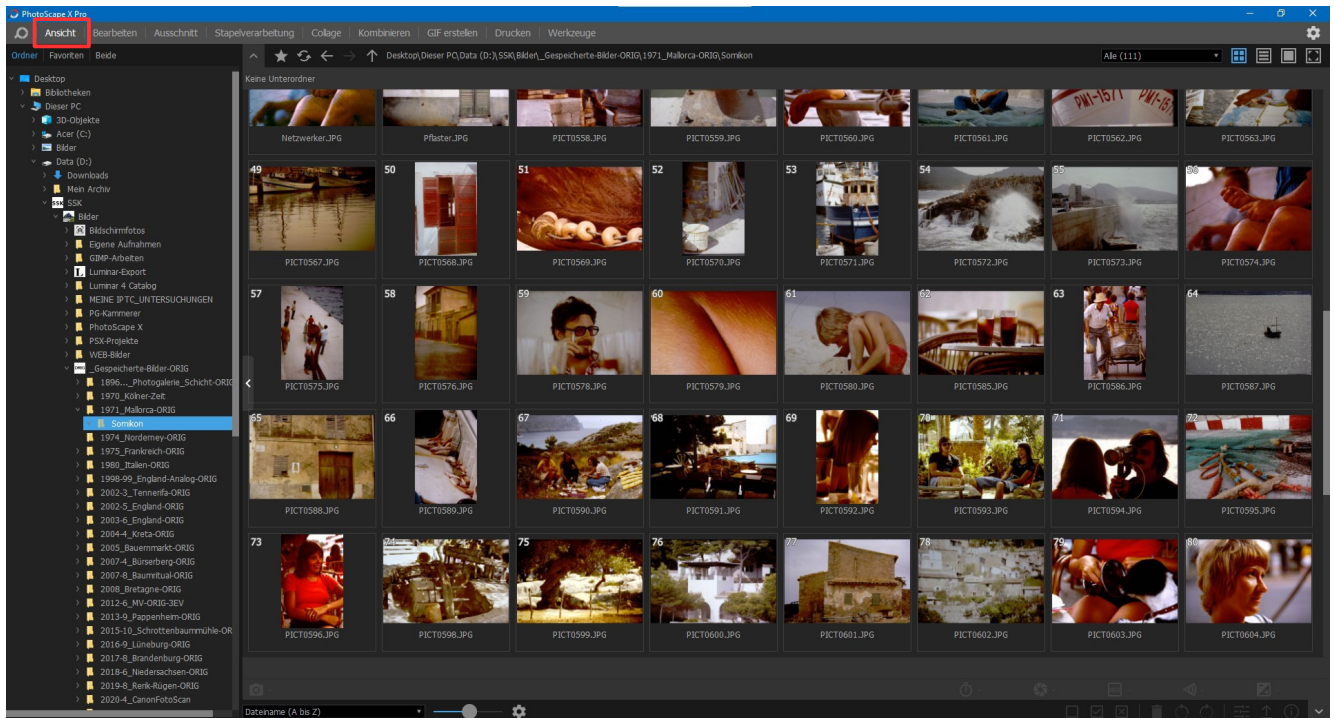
PhotoScape X Pro

Ansicht | Bearbeiten | Ausschnitt | Stapelverarbeitung | Collage | Kombinieren | GIF erstellen | Drucken | Werkzeuge

Ordner | Favoriten | Beide

Desktop\Dieser PC\Data (D:)\SSK\Bilder\_Gespeicherte-Bilder-ORIG\1971_Mallorca-ORIG\Somikon

Alle (111)

Keine Unterordner

Desktop
Bibliotheken
Dieser PC
3D-Objekte
Acer (C:)
Bilder
Data (D:)
Downloads
Mein Archiv
SSK
Bilder
Bildschirmfotos
Eigene Aufnahmen
GIMP-Arbeiten
Luminar-Export
Luminar 4 Catalog
MEINE IPTC_UNTERSUCHUNGEN
PG-Kammerer
PhotoScape X
PSX-Projekte
WEB-Bilder
_Gespeicherte-Bilder-ORIG
1896..._Photogalerie_Schicht-ORIG
1970_Kölner-Zeit
1971_Mallorca-ORIG
Somikon
1974_Norderney-ORIG
1975_Frankreich-ORIG
1980_Italien-ORIG
1998-99_England-Analog-ORIG
2002-3_Tennenfa-ORIG
2002-5_England-ORIG
2003-6_England-ORIG
2004-4_Kreta-ORIG
2005_Bauernmarkt-ORIG
2007-4_Bürserberg-ORIG
2007-8_Baumritual-ORIG
2008_Bretagne-ORIG
2012-6_MV-ORIG-3EV
2013-9_Pappenheim-ORIG
2015-10_Schrottenbaummühle-OR
2016-9_Lüneburg-ORIG
2017-8_Brandenburg-ORIG
2018-6_Niedersachsen-ORIG
2019-8_Renk-Rügen-ORIG
2020-4_CanonFotoScan

Netzwerker.JPG
Pflaster.JPG
PICT0558.JPG
PICT0559.JPG
PICT0560.JPG
PICT0561.JPG
PICT0562.JPG
PICT0563.JPG
49 PICT0567.JPG
50 PICT0568.JPG
51 PICT0569.JPG
52 PICT0570.JPG
53 PICT0571.JPG
54 PICT0572.JPG
55 PICT0573.JPG
56 PICT0574.JPG
57 PICT0575.JPG
58 PICT0576.JPG
59 PICT0578.JPG
60 PICT0579.JPG
61 PICT0580.JPG
62 PICT0585.JPG
63 PICT0586.JPG
64 PICT0587.JPG
65 PICT0588.JPG
66 PICT0589.JPG
67 PICT0590.JPG
68 PICT0591.JPG
69 PICT0592.JPG
70 PICT0593.JPG
71 PICT0594.JPG
72 PICT0595.JPG
73 PICT0596.JPG
74 PICT0598.JPG
75 PICT0599.JPG
76 PICT0600.JPG
77 PICT0601.JPG
78 PICT0602.JPG
79 PICT0603.JPG
80 PICT0604.JPG

Dateiname (A bis Z)